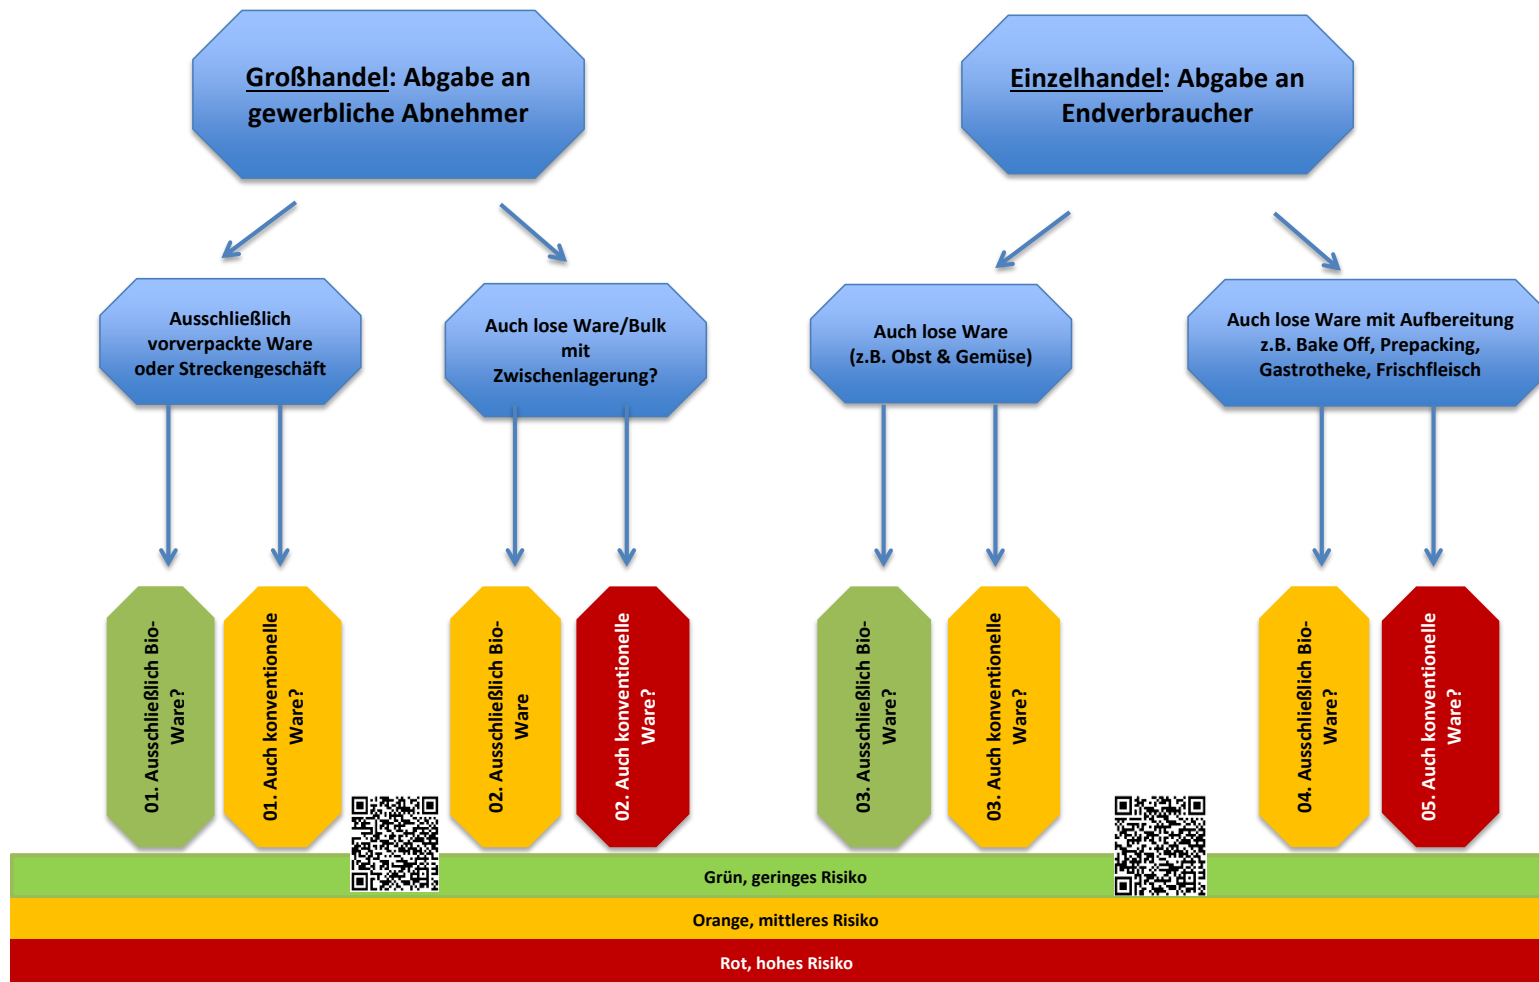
Großhandel: Abgabe an gewerbliche Abnehmer

Einzelhandel: Abgabe an Endverbraucher

Ausschließlich vorverpackte Ware oder Streckengeschäft

Auch lose Ware/Bulk mit Zwischenlagerung?

Auch lose Ware (z.B. Obst & Gemüse)

Auch lose Ware mit Aufbereitung z.B. Bake Off, Prepacking, Gastrotheke, Frischfleisch

01. Ausschließlich Bio-Ware?

01. Auch konventionelle Ware?

02. Ausschließlich Bio-Ware

02. Auch konventionelle Ware?

03. Ausschließlich Bio-Ware?

03. Auch konventionelle Ware?

04. Ausschließlich Bio-Ware?

05. Auch konventionelle Ware?

Grün, geringes Risiko

Orange, mittleres Risiko

Rot, hohes Risiko